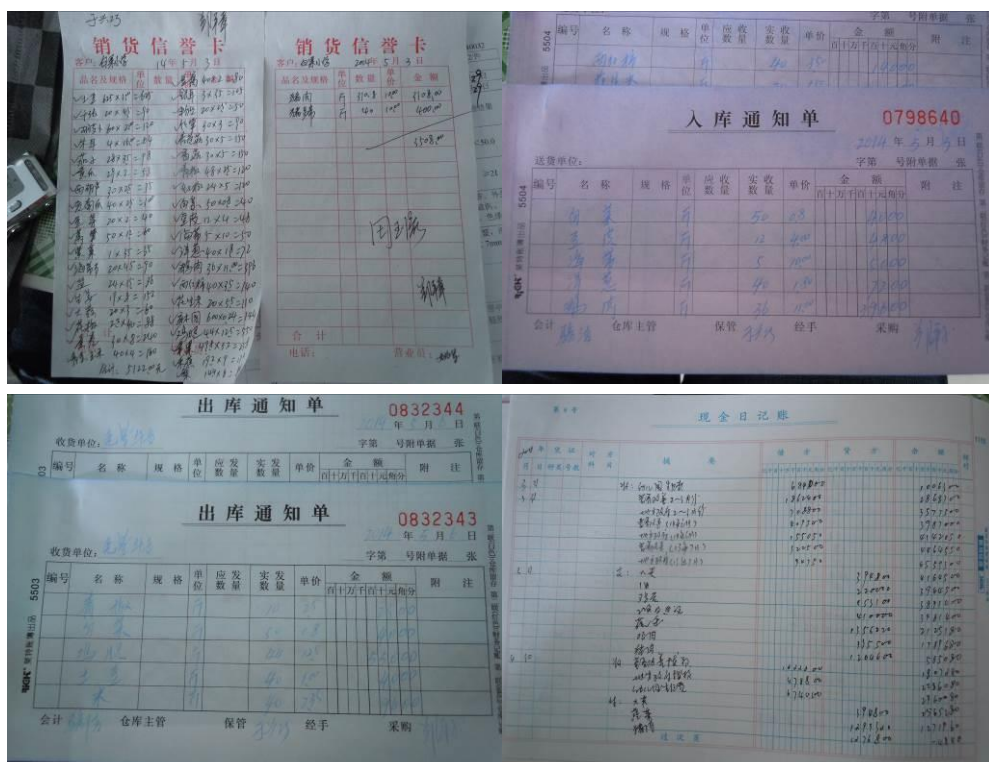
销货信誉卡

客户：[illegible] 14年5月3日

品名及规格 | 单位 | 数量 | 单价 | 金额

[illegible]

合计 5132

销货信誉卡

客户：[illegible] 2014年5月3日

| 品名及规格 | 单位 | 数量 | 单价 | 金额 |
|---|---|---|---|---|
| 猪肉 | 斤 | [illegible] | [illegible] | 3108.00 |
| 猪蹄 | 斤 | 100 | 10.00 | 400.00 |

3508.00

合计

电话： 营业员：

5504

| 编号 | 名称 | 规格 | 单位 | 应收数量 | 实收数量 | 单价 | 金额 | 附注 |
|---|---|---|---|---|---|---|---|---|
| | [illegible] | | 斤 | | 90 | 15 | | |

入库通知单 0798640

2014年5月3日

送货单位： 字第 号附单据 张

5504

| 编号 | 名称 | 规格 | 单位 | 应收数量 | 实收数量 | 单价 | 金额 百十万千百十元角分 | 附注 |
|---|---|---|---|---|---|---|---|---|
| | 白菜 | | 斤 | | 50 | 0.8 | 40.00 | |
| | 豆芽 | | 斤 | | 12 | 4.00 | 48.00 | |
| | 海带 | | 斤 | | 5 | 10.00 | 50.00 | |
| | 洋葱 | | 斤 | | 90 | 1.10 | 99.00 | |
| | 猪肉 | | 斤 | | 36 | 11.00 | 396.00 | |

会计 仓库主管 保管 经手 采购

出库通知单 0832344

2014年5月5日

收货单位：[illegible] 字第 号附单据 张

| 编号 | 名称 | 规格 | 单位 | 应发数量 | 实发数量 | 单价 | 金额 百十万千百十元角分 | 附注 |
|---|---|---|---|---|---|---|---|---|

出库通知单 0832343

2014年5月5日

收货单位：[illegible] 字第 号附单据 张

5503

| 编号 | 名称 | 规格 | 单位 | 应发数量 | 实发数量 | 单价 | 金额 百十万千百十元角分 | 附注 |
|---|---|---|---|---|---|---|---|---|
| | 青椒 | | 斤 | | 20 | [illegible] | | |
| | 白菜 | | 斤 | | 50 | 0.8 | | |
| | 土豆 | | 斤 | | 50 | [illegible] | | |
| | 大米 | | 斤 | | 40 | 10 | | |
| | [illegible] | | 斤 | | 40 | 25 | | |

会计 仓库主管 保管 经手 采购

现金日记账

摘要 借方 贷方 余额

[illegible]